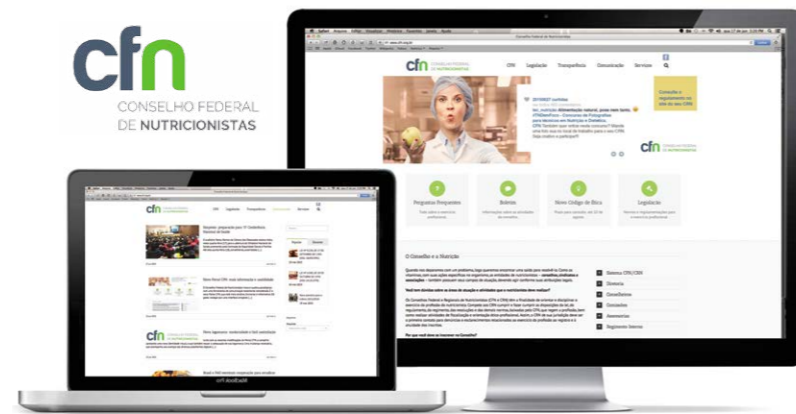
cfn
CONSELHO FEDERAL
DE NUTRICIONISTAS

Conselho Federal de Nutricionistas

cfn CONSELHO FEDERAL DE NUTRICIONISTAS

CFN Legislação Transparência Comunicação Serviços

Perguntas Frequentes
Boletins
Novo Código de Ética
Legislação

O Conselho e a Nutrição

Sistema CFN/CRN
Diretoria
Conselheiros
Comissões
Assessorias
Regimento Interno

cfn CONSELHO FEDERAL DE NUTRICIONISTAS

CFN Legislação Transparência Comunicação Serviços

cfn CONSELHO FEDERAL DE NUTRICIONISTAS